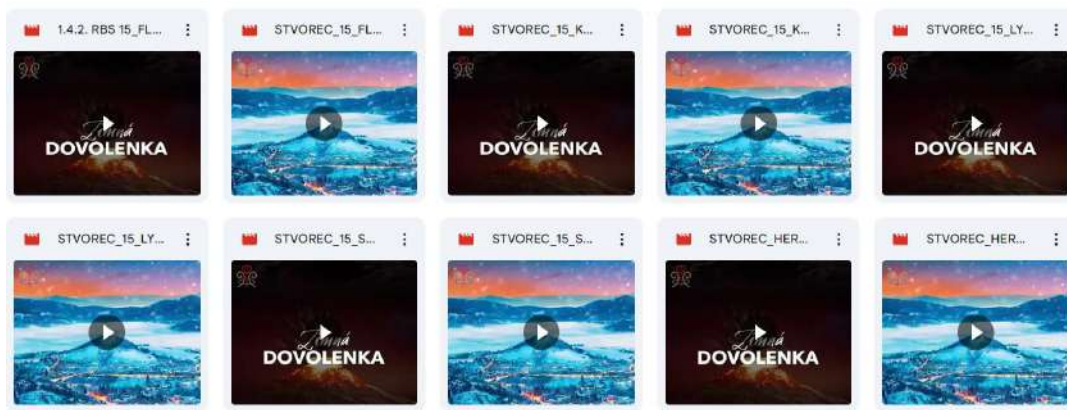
1.4.2. RBS 15_FL...

Zimná DOVOLENKA

STVOREC_15_FL...

STVOREC_15_K...

Zimná DOVOLENKA

STVOREC_15_K...

STVOREC_15_LY...

Zimná DOVOLENKA

STVOREC_15_LY...

STVOREC_15_S...

Zimná DOVOLENKA

STVOREC_15_S...

STVOREC_HER...

Zimná DOVOLENKA

STVOREC_HER...